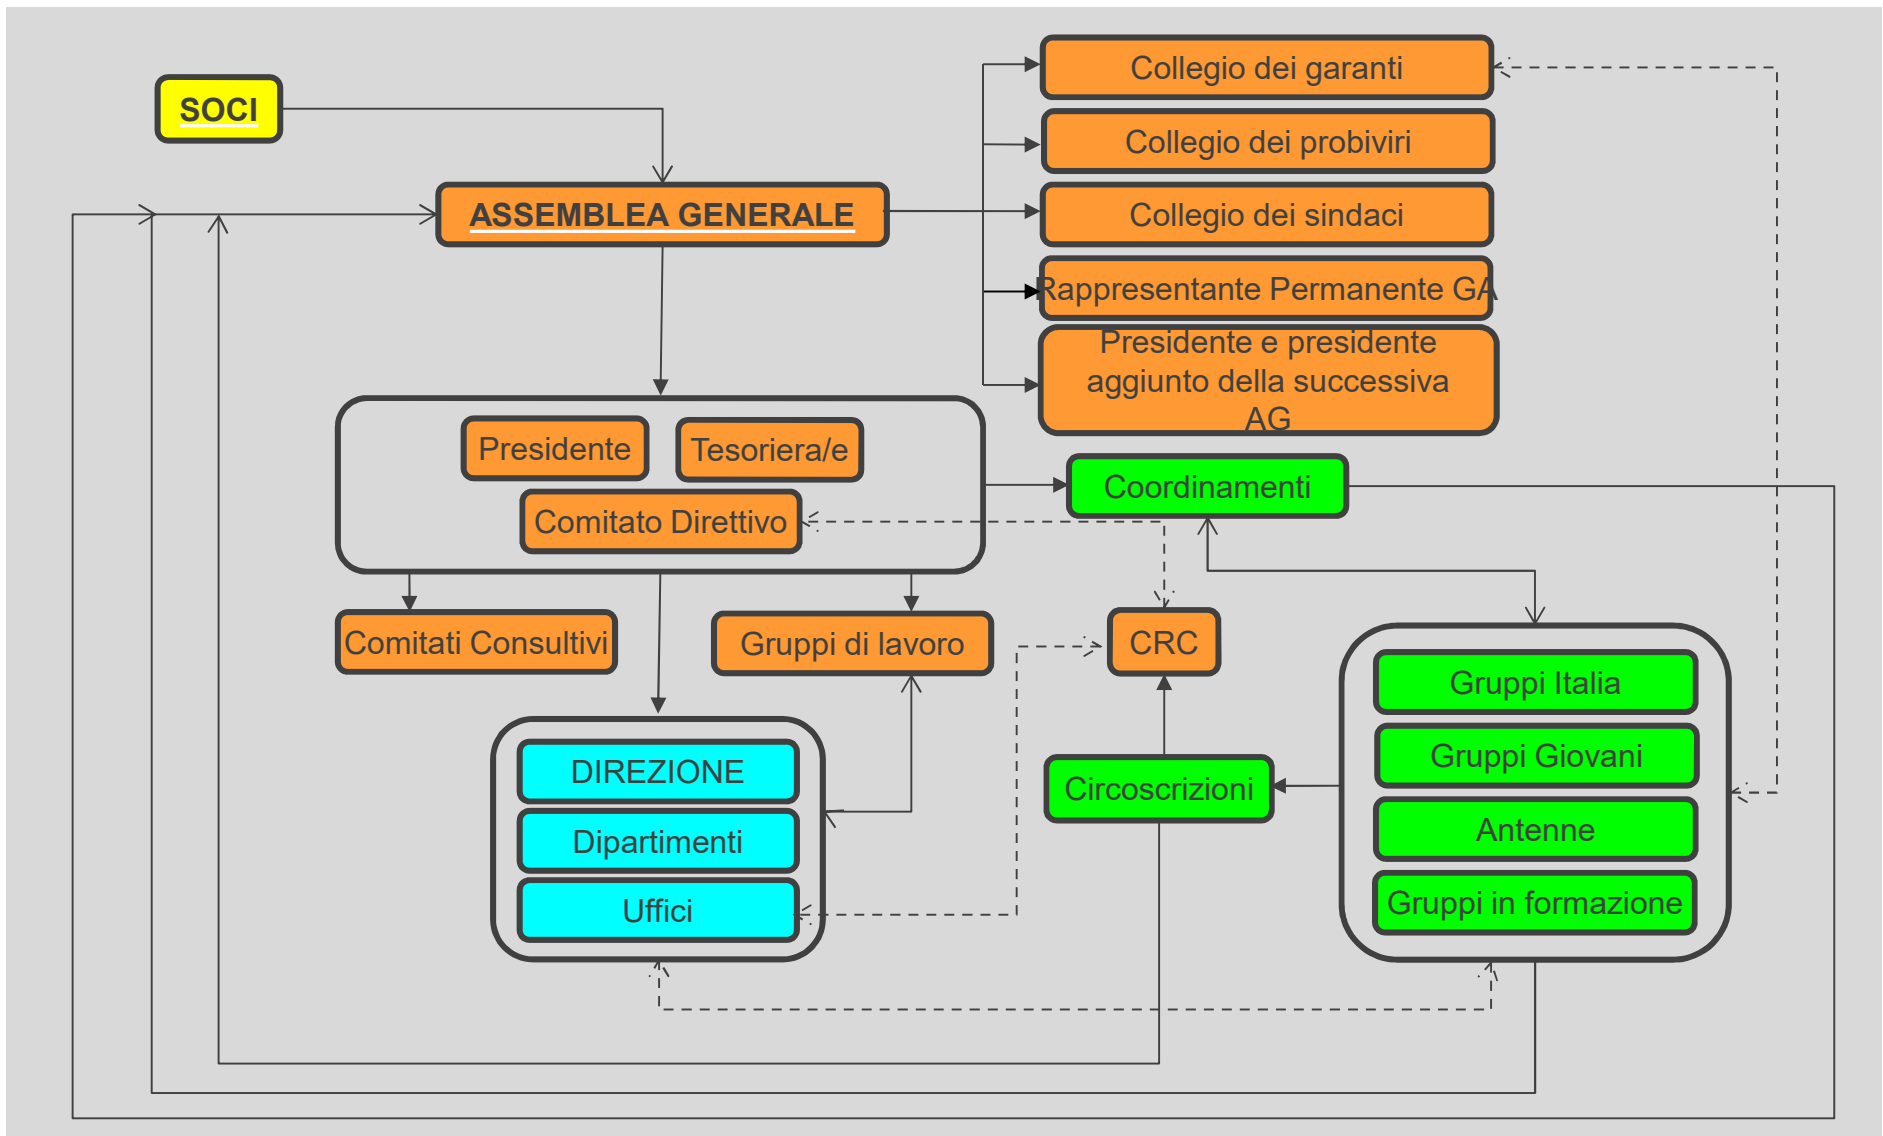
SOCI

ASSEMBLEA GENERALE

Collegio dei garanti

Collegio dei probiviri

Collegio dei sindaci

Rappresentante Permanente GA

Presidente e presidente aggiunto della successiva AG

Presidente

Tesoriera/e

Comitato Direttivo

Coordinamenti

Comitati Consultivi

Gruppi di lavoro

CRC

DIREZIONE

Dipartimenti

Uffici

Circoscrizioni

Gruppi Italia

Gruppi Giovani

Antenne

Gruppi in formazione